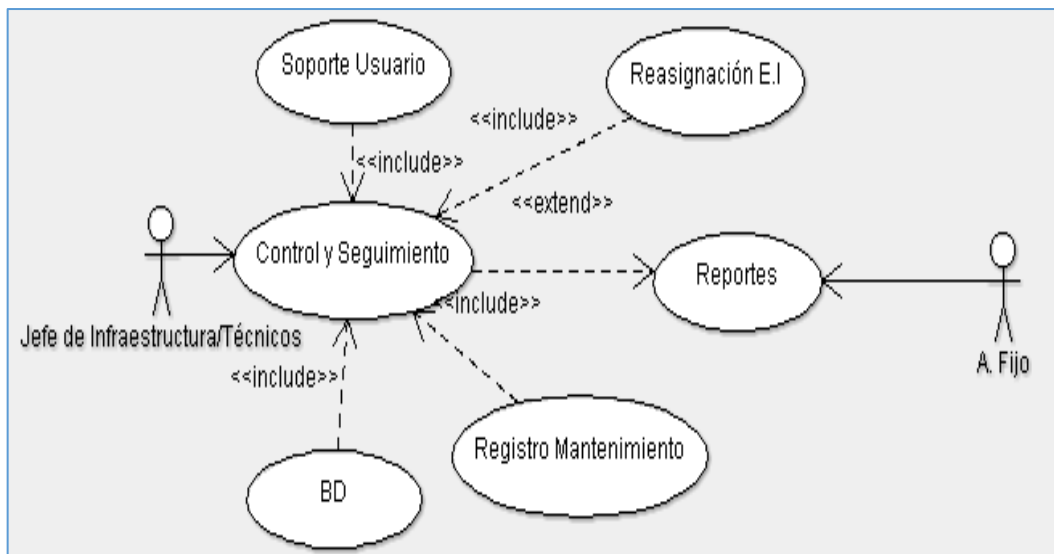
Soporte Usuario

Reasignación E.I

<<include>>

<<include>>

<<extend>>

Control y Seguimiento

Reportes

<<include>>

Jefe de Infraestructura/Técnicos

A. Fijo

<<include>>

Registro Mantenimiento

BD